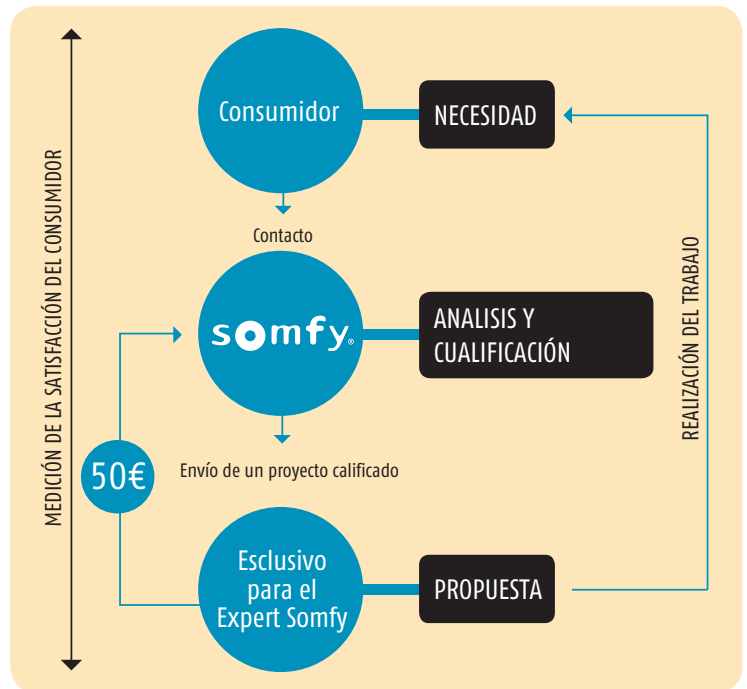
MEDICIÓN DE LA SATISFACCIÓN DEL CONSUMIDOR

Consumidor

NECESIDAD

Contacto

somfy

ANALISIS Y CUALIFICACIÓN

50€

Envío de un proyecto calificado

Esclusivo para el Expert Somfy

PROPUESTA

REALIZACIÓN DEL TRABAJO